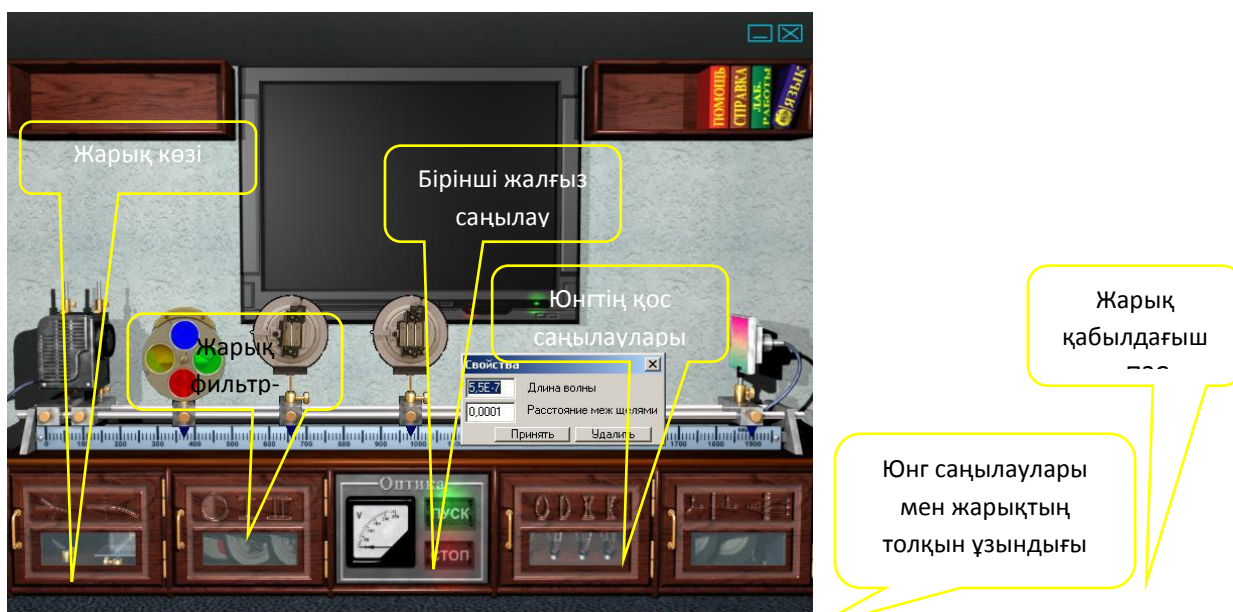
Жарық көзі

Бірінші жалғыз саңылау

ПОМОЩЬ
СПРАВКА
ЛАБ. РАБОТЫ
ЯЗЫК

Юнгтің қос саңылаулары

Жарық қабылдағыш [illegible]

Жарық фильтр-

Свойства
5,5E-7 Длина волны
0,0001 Расстояние меж щелями
Принять Удалить

Юнг саңылаулары мен жарықтың толқын ұзындығы

Оптика
ПУСК
СТОП